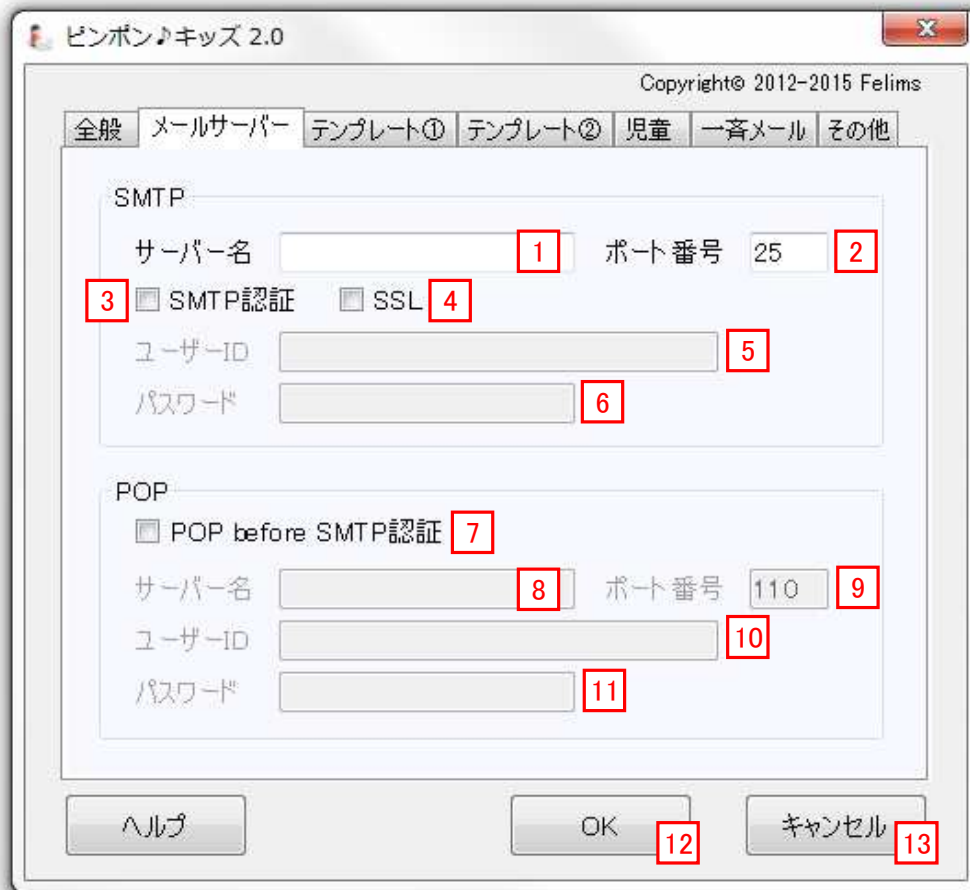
ピンポン♪キッズ 2.0

Copyright© 2012-2015 Felims

全般 | メールサーバー | テンプレート① | テンプレート② | 児童 | 一斉メール | その他

SMTP

サーバー名 1 ポート番号 25 2

3 SMTP認証 SSL 4

ユーザーID 5

パスワード 6

POP

POP before SMTP認証 7

サーバー名 8 ポート番号 110 9

ユーザーID 10

パスワード 11

ヘルプ

OK 12

キャンセル 13